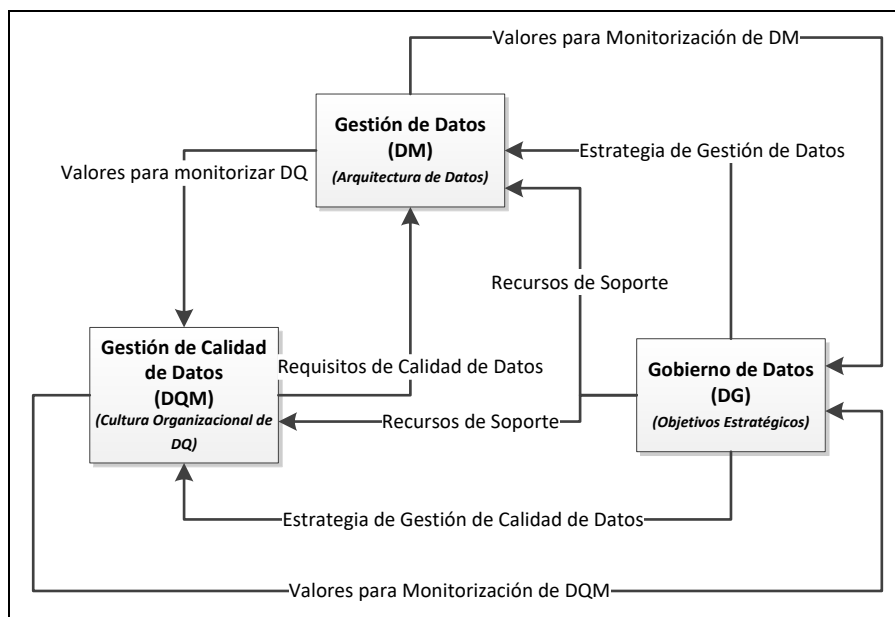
Valores para Monitorización de DM

Gestión de Datos (DM)
(Arquitectura de Datos)

Estrategia de Gestión de Datos

Valores para monitorizar DQ

Recursos de Soporte

Gestión de Calidad de Datos (DQM)
(Cultura Organizacional de DQ)

Requisitos de Calidad de Datos

Gobierno de Datos (DG)
(Objetivos Estratégicos)

Recursos de Soporte

Estrategia de Gestión de Calidad de Datos

Valores para Monitorización de DQM